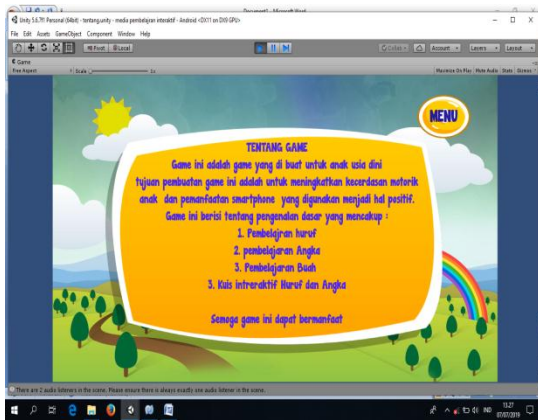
Document1 - Microsoft Word

Unity 5.6.7f1 Personal (64bit) - tentang.unity - media pembelajaran interaktif - Android <DX11 on DX9 GPU>

File Edit Assets GameObject Component Window Help

Pivot Local

Collab Account Layers Layout

Game

Free Aspect Scale 1x

Maximize On Play Mute Audio Stats Gizmos

MENU

TENTANG GAME

Game ini adalah game yang di buat untuk anak usia dini tujuan pembuatan game ini adalah untuk meningkatkan kecerdasan motorik anak dan pemanfaatan smartphone yang digunakan menjadi hal positif.

Game ini berisi tentang pengenalan dasar yang mencakup :

1. Pembelajran huruf

2. pembelajaran Angka

3. Pembelajaran Buah

3. Kuis intreaktif Huruf dan Angka

Semoga game ini dapat bermanfaat

There are 2 audio listeners in the scene. Please ensure there is always exactly one audio listener in the scene.

IND 13.27 07/07/2019